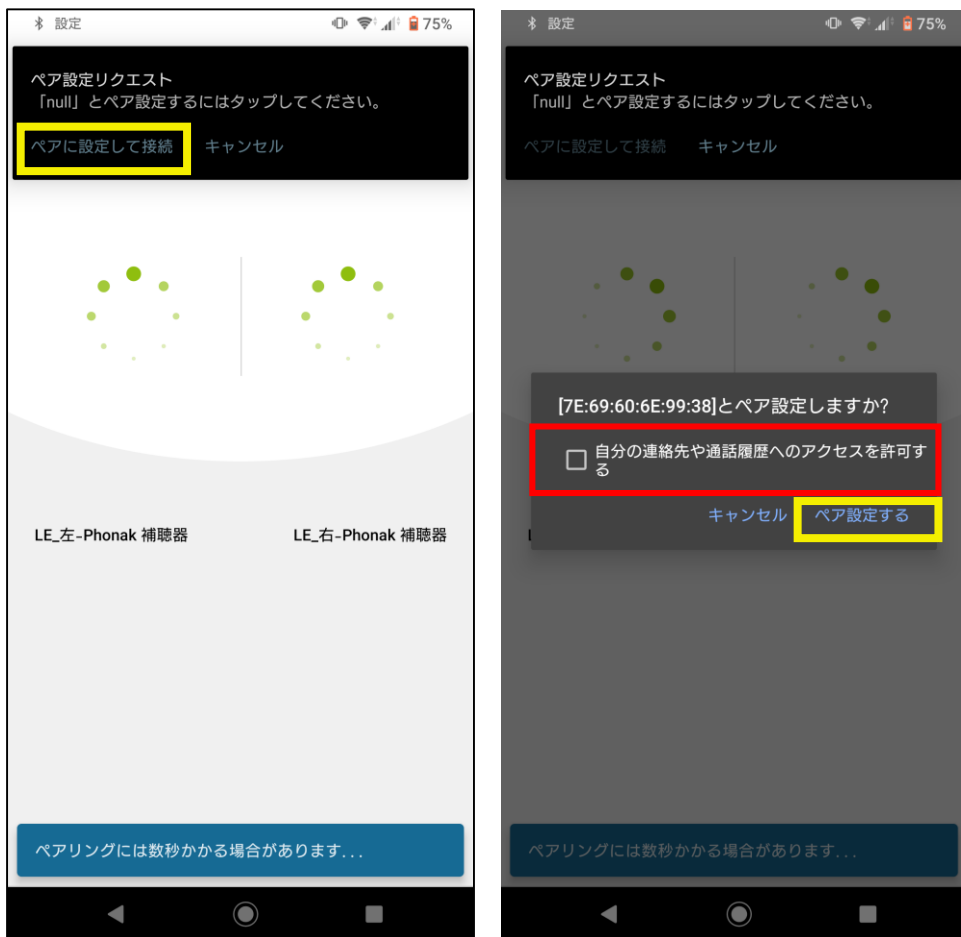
設定 75%

ペア設定リクエスト
「null」とペア設定するにはタップしてください。

ペアに設定して接続 キャンセル

LE_左-Phonak 補聴器

LE_右-Phonak 補聴器

ペアリングには数秒かかる場合があります...

設定 75%

ペア設定リクエスト
「null」とペア設定するにはタップしてください。

ペアに設定して接続 キャンセル

[7E:69:60:6E:99:38]とペア設定しますか?

自分の連絡先や通話履歴へのアクセスを許可する

キャンセル ペア設定する

ペアリングには数秒かかる場合があります...